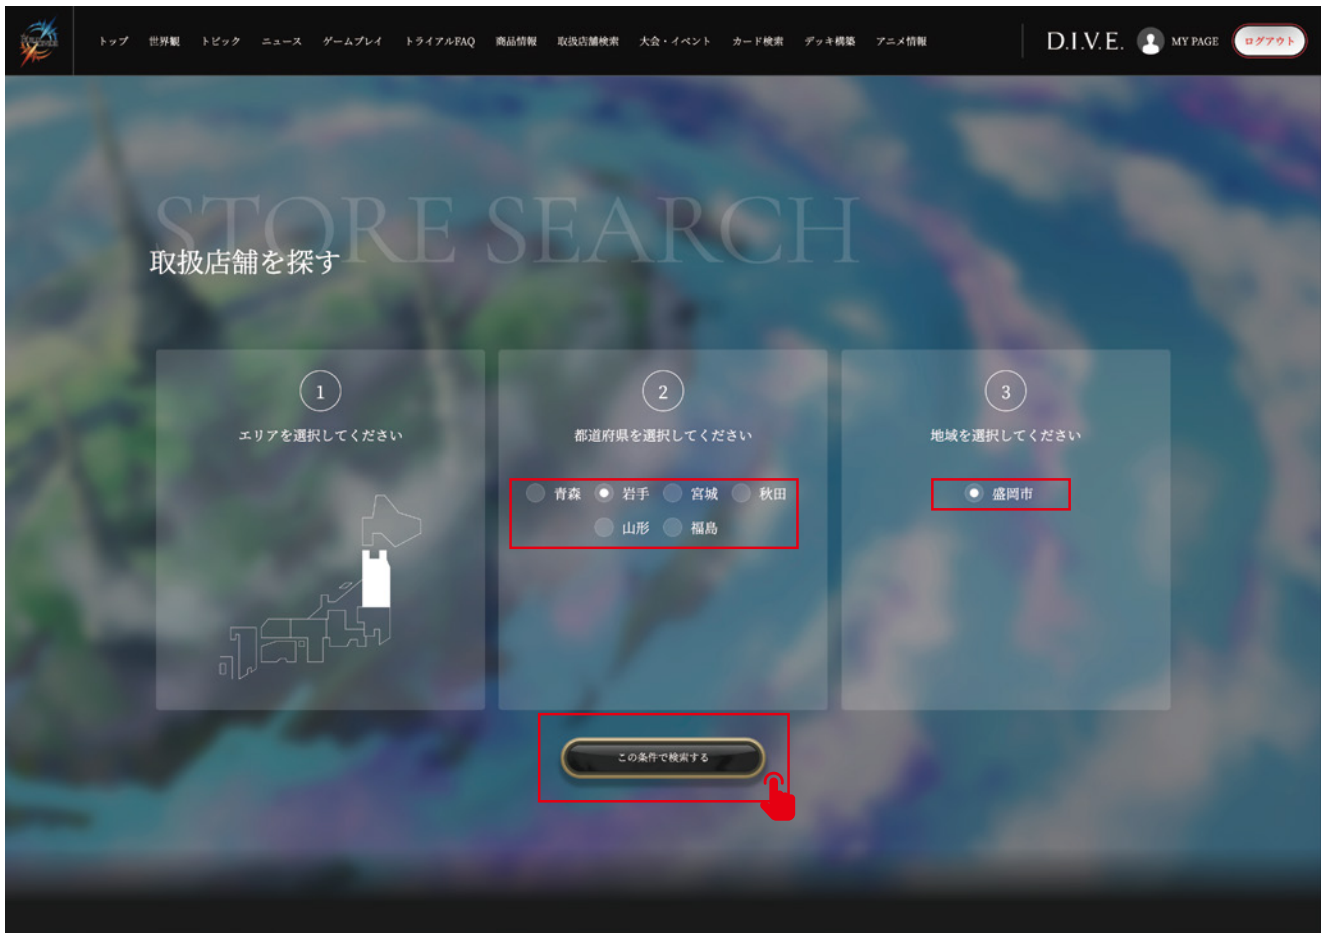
トップ 世界観 トピック ニュース ゲームプレイ トライアルFAQ 商品情報 取扱店舗検索 大会・イベント カード検索 デッキ構築 アニメ情報

D.I.V.E. MY PAGE ログアウト

STORE SEARCH

取扱店舗を探す

1
エリアを選択してください

2
都道府県を選択してください

青森 岩手 宮城 秋田
山形 福島

3
地域を選択してください

盛岡市

この条件で検索する